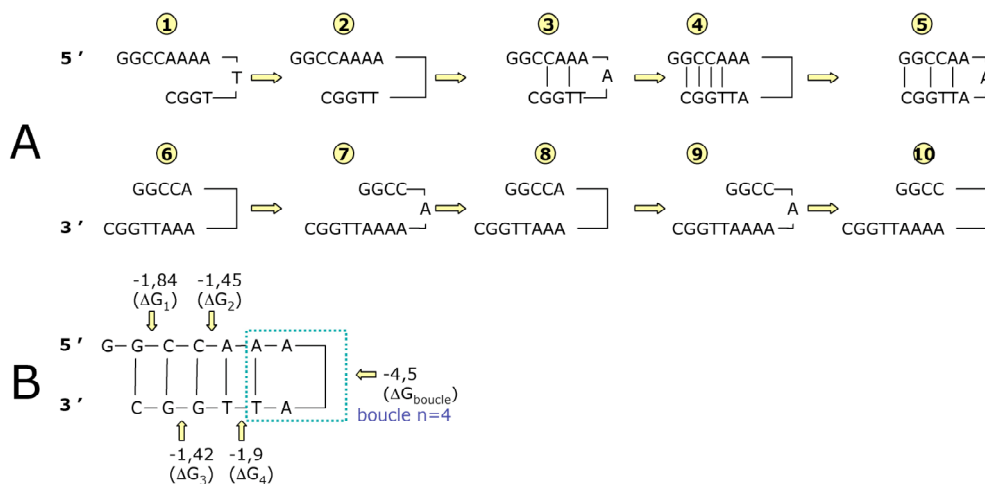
A

5' 3'

1 GGCCAAAA T CGGT

2 GGCCAAAA CGGTT

3 GGCCAAA A CGGTT

4 GGCCAAA CGGTTA

5 GGCCAA A CGGTTA

6 GGCCA CGGTTAAA

7 GGCC A CGGTTAAAA

8 GGCCA CGGTTAAA

9 GGCC A CGGTTAAAA

10 GGCC CGGTTAAAA

B

-1,84 ($\Delta G_1$)

-1,45 ($\Delta G_2$)

5' G–G–C–C–A–A–A

3' C–G–G–T–T–A

-4,5 ($\Delta G_{boucle}$)

boucle n=4

-1,42 ($\Delta G_3$)

-1,9 ($\Delta G_4$)